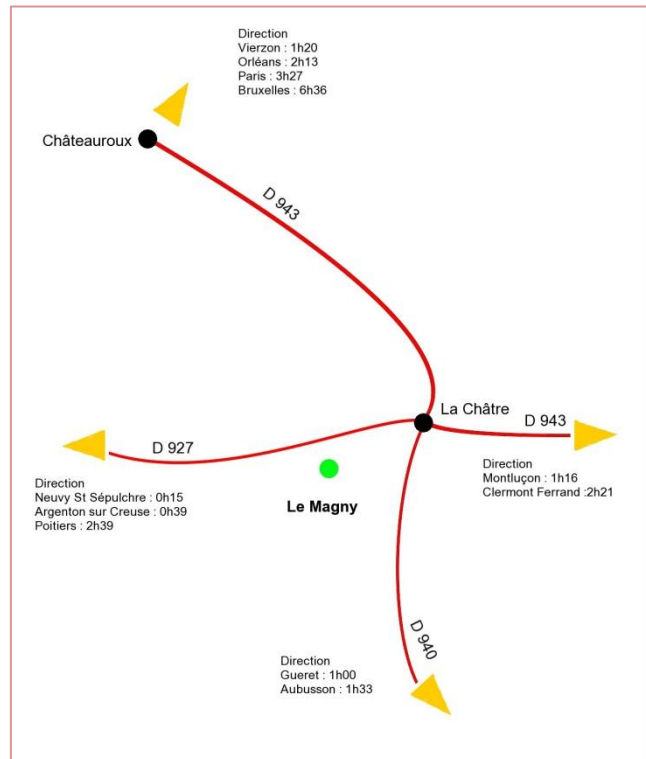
Direction
Vierzon : 1h20
Orléans : 2h13
Paris : 3h27
Bruxelles : 6h36

Châteauroux

D 943

La Châtre

D 943

D 927

Direction
Montluçon : 1h16
Clermont Ferrand :2h21

Direction
Neuvy St Sépulchre : 0h15
Argenton sur Creuse : 0h39
Poitiers : 2h39

Le Magny

D 940

Direction
Gueret : 1h00
Aubusson : 1h33